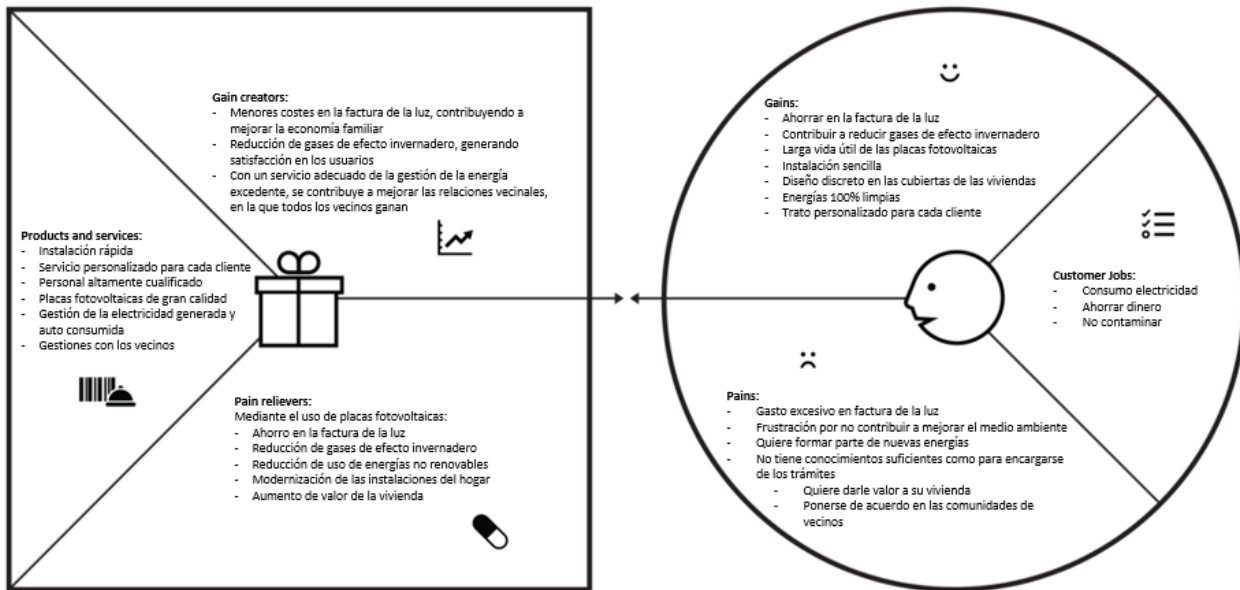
Gain creators:
- Menores costes en la factura de la luz, contribuyendo a mejorar la economía familiar
- Reducción de gases de efecto invernadero, generando satisfacción en los usuarios
- Con un servicio adecuado de la gestión de la energía excedente, se contribuye a mejorar las relaciones vecinales, en la que todos los vecinos ganan

Products and services:
- Instalación rápida
- Servicio personalizado para cada cliente
- Personal altamente cualificado
- Placas fotovoltaicas de gran calidad
- Gestión de la electricidad generada y auto consumida
- Gestiones con los vecinos

Pain relievers:
Mediante el uso de placas fotovoltaicas:
- Ahorro en la factura de la luz
- Reducción de gases de efecto invernadero
- Reducción de uso de energías no renovables
- Modernización de las instalaciones del hogar
- Aumento de valor de la vivienda

Gains:
- Ahorrar en la factura de la luz
- Contribuir a reducir gases de efecto invernadero
- Larga vida útil de las placas fotovoltaicas
- Instalación sencilla
- Diseño discreto en las cubiertas de las viviendas
- Energías 100% limpias
- Trato personalizado para cada cliente

Customer Jobs:
- Consumo electricidad
- Ahorrar dinero
- No contaminar

Pains:
- Gasto excesivo en factura de la luz
- Frustración por no contribuir a mejorar el medio ambiente
- Quiere formar parte de nuevas energías
- No tiene conocimientos suficientes como para encargarse de los trámites
- Quiere darle valor a su vivienda
- Ponerse de acuerdo en las comunidades de vecinos